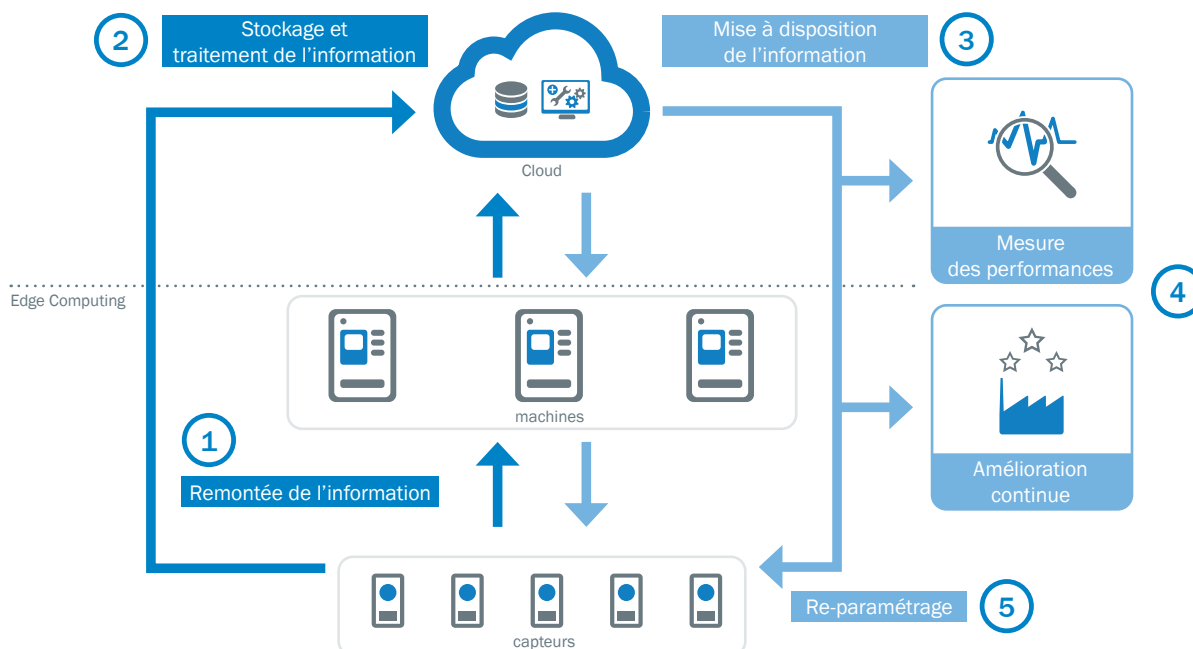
2

Stockage et traitement de l’information

Mise à disposition de l’information

3

Cloud

Mesure des performances

4

Edge Computing

machines

Amélioration continue

1

Remontée de l’information

Re-paramétrage

5

capteurs